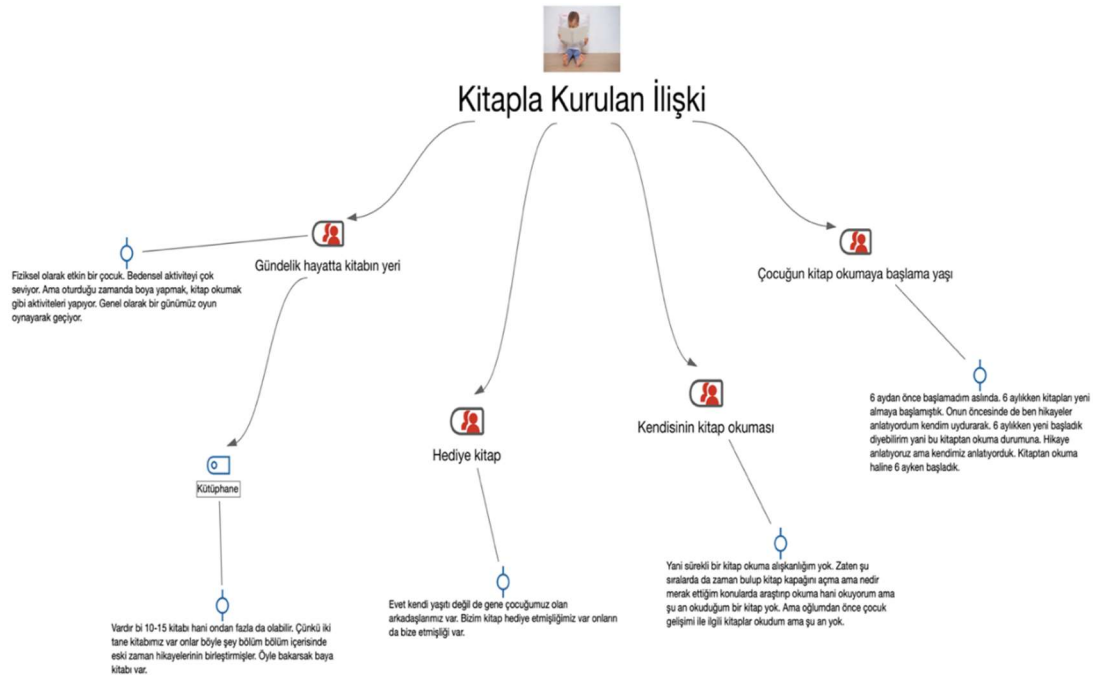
Kitapla Kurulan İlişki

Fiziksel olarak etkin bir çocuk. Bedensel aktiviteyi çok seviyor. Ama oturduğu zamanda boya yapmak, kitap okumak gibi aktiviteleri yapıyor. Genel olarak bir günümüz oyun oynayarak geçiyor.

Gündelik hayatta kitabın yeri

Çocuğun kitap okumaya başlama yaşı

6 aydan önce başlamadım aslında. 6 aylıkken kitapları yeni almaya başlamıştık. Onun öncesinde de ben hikayeler anlatıyordum kendim uydurarak. 6 aylıkken yeni başladık diyebilirim yani bu kitaptan okuma durumuna. Hikaye anlatıyoruz ama kendimiz anlatıyorduk. Kitaptan okuma haline 6 ayken başladık.

Kütüphane

Hediye kitap

Kendisinin kitap okuması

Yani sürekli bir kitap okuma alışkanlığım yok. Zaten şu sıralarda da zaman bulup kitap kapağını açma ama nedir merak ettiğim konularda araştırıp okuma hani okuyorum ama şu an okuduğum bir kitap yok. Ama oğlumdan önce çocuk gelişimi ile ilgili kitaplar okudum ama şu an yok.

Evet kendi yaşıtı değil de gene çocuğumuz olan arkadaşlarımız var. Bizim kitap hediye etmişliğimiz var onların da bize etmişliği var.

Vardır bi 10-15 kitabı hani ondan fazla da olabilir. Çünkü iki tane kitabımız var onlar böyle şey bölüm bölüm içerisinde eski zaman hikayelerinin birleştirmişler. Öyle bakarsak baya kitabı var.